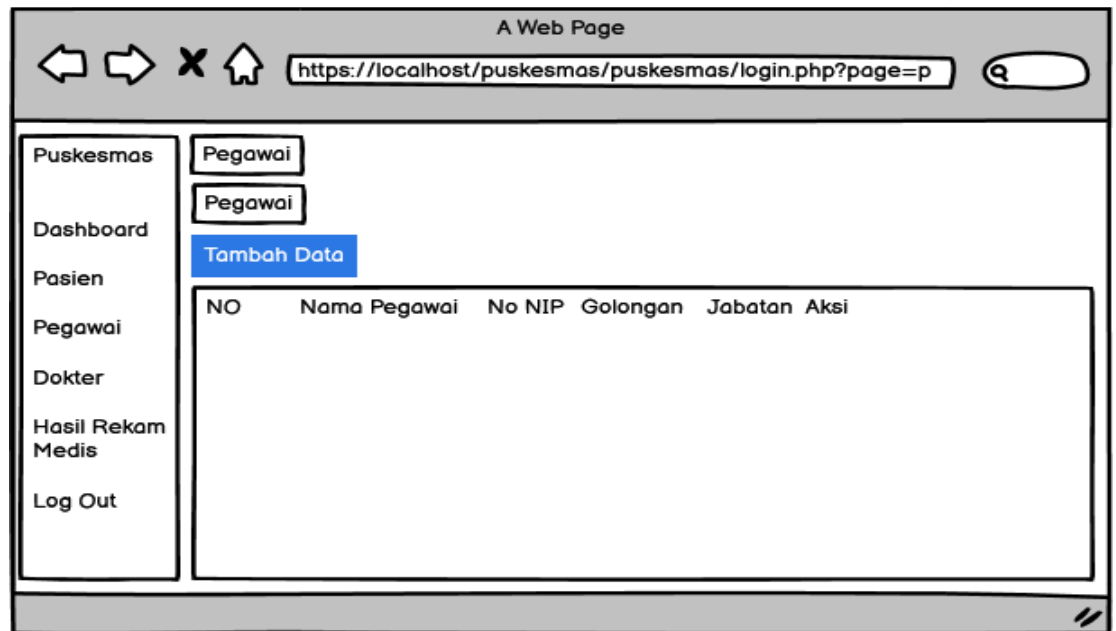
A Web Page

https://localhost/puskesmas/puskesmas/login.php?page=p

Puskesmas

Dashboard

Pasien

Pegawai

Dokter

Hasil Rekam Medis

Log Out

Pegawai

Pegawai

Tambah Data

| NO | Nama Pegawai | No NIP | Golongan | Jabatan | Aksi |
|---|---|---|---|---|---|